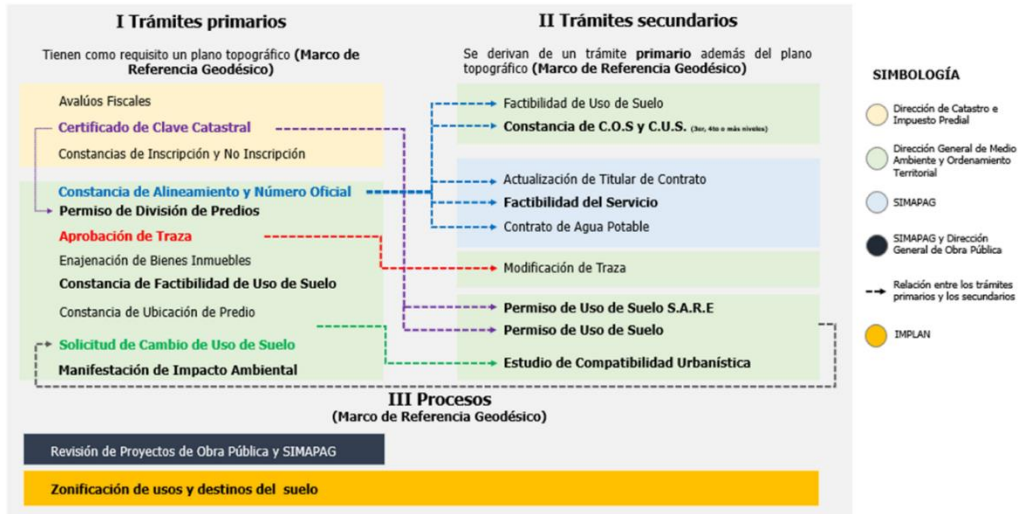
I Trámites primarios

Tienen como requisito un plano topográfico (Marco de Referencia Geodésico)

Avalúos Fiscales
Certificado de Clave Catastral
Constancias de Inscripción y No Inscripción
Constancia de Alineamiento y Número Oficial
Permiso de División de Predios
Aprobación de Traza
Enajenación de Bienes Inmuebles
Constancia de Factibilidad de Uso de Suelo
Constancia de Ubicación de Predio
Solicitud de Cambio de Uso de Suelo
Manifestación de Impacto Ambiental

II Trámites secundarios

Se derivan de un trámite primario además del plano topográfico (Marco de Referencia Geodésico)

Factibilidad de Uso de Suelo
Constancia de C.O.S y C.U.S. (3er, 4to o más niveles)
Actualización de Titular de Contrato
Factibilidad del Servicio
Contrato de Agua Potable
Modificación de Traza
Permiso de Uso de Suelo S.A.R.E
Permiso de Uso de Suelo
Estudio de Compatibilidad Urbanística

SIMBOLOGÍA
Dirección de Catastro e Impuesto Predial
Dirección General de Medio Ambiente y Ordenamiento Territorial
SIMAPAG
SIMAPAG y Dirección General de Obra Pública
Relación entre los trámites primarios y los secundarios
IMPLAN

III Procesos
(Marco de Referencia Geodésico)

Revisión de Proyectos de Obra Pública y SIMAPAG
Zonificación de usos y destinos del suelo